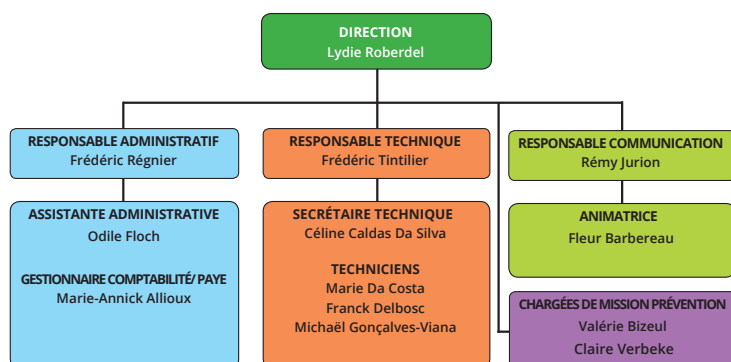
DIRECTION
Lydie Roberdel

RESPONSABLE ADMINISTRATIF
Frédéric Régnier

ASSISTANTE ADMINISTRATIVE
Odile Floch

GESTIONNAIRE COMPTABILITÉ/ PAYE
Marie-Annick Allioux

RESPONSABLE TECHNIQUE
Frédéric Tintilier

SECRÉTAIRE TECHNIQUE
Céline Caldas Da Silva

TECHNICIENS
Marie Da Costa
Franck Delbosc
Michaël Gonçalves-Viana

RESPONSABLE COMMUNICATION
Rémy Jurion

ANIMATRICE
Fleur Barbereau

CHARGÉES DE MISSION PRÉVENTION
Valérie Bizeul
Claire Verbeke